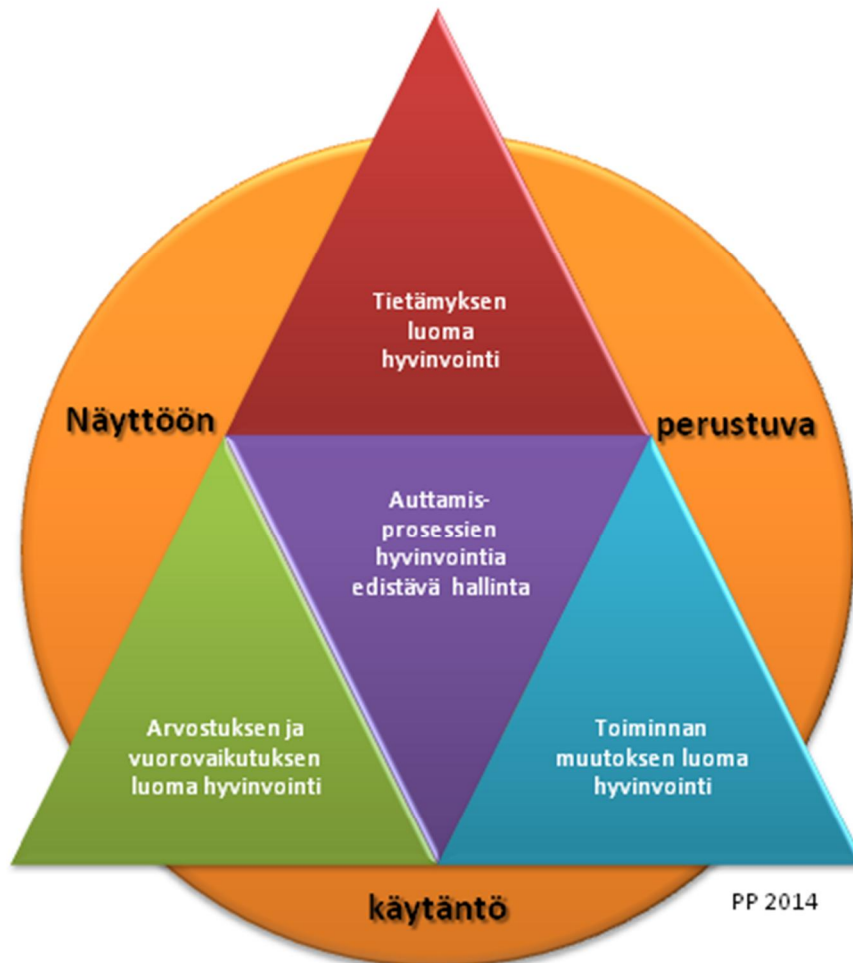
Tietämyksen luoma hyvinvointi

Näyttöön

perustuva

Auttamisprosessien hyvinvointia edistävä hallinta

Arvostuksen ja vuorovaikutuksen luoma hyvinvointi

Toiminnan muutoksen luoma hyvinvointi

käytäntö

PP 2014